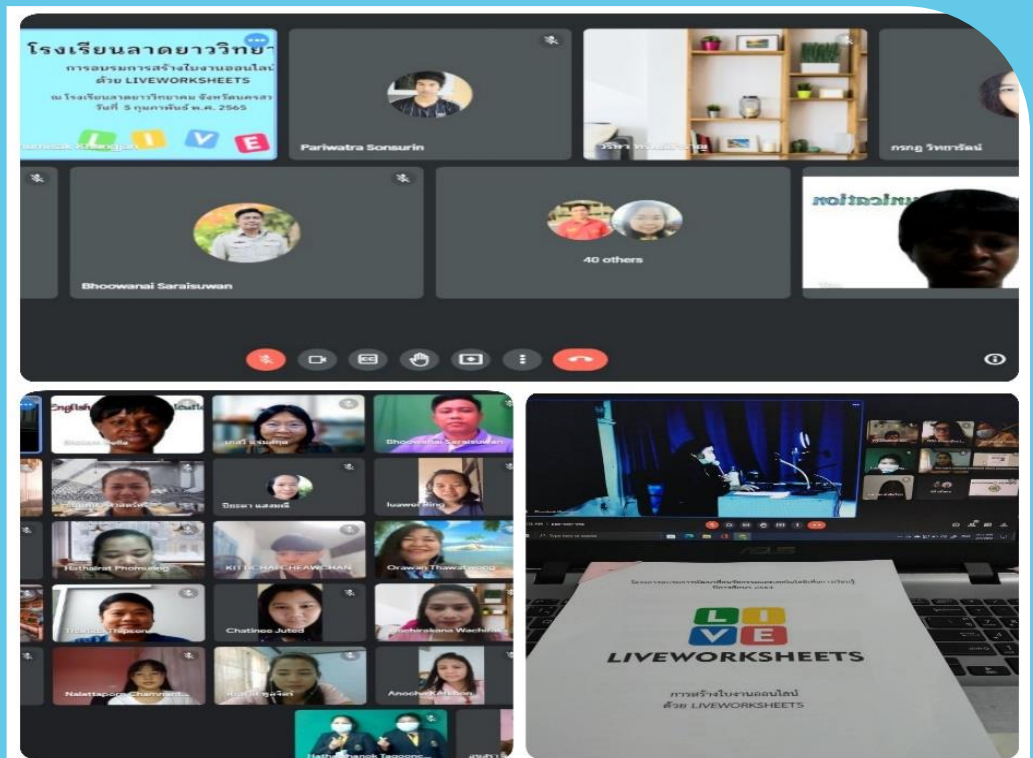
โรงเรียนลาดยาววิทยา

การอบรมการสร้างใบงานออนไลน์ ด้วย LIVEWORKSHEETS

ณ โรงเรียนลาดยาววิทยาคม จังหวัดนครสวรรค์ วันที่ 5 กุมภาพันธ์ พ.ศ. 2565

L I V E

Pariwatra Sonsurin

กรกฎ วิทการัตน์

Bhoowanai Saraisuwan

40 others

Bhoowanai Saraisuwan

ปิยะดา แสงแจ่ม

Nathairat Phomsing

KITTICHAI CHEAWCHAN

Orawan Thawatpong

Chatinee Juted

Nalattaporn Chamnant

Anocha

L I V E

LIVEWORKSHEETS

การสร้างใบงานออนไลน์ ด้วย LIVEWORKSHEETS